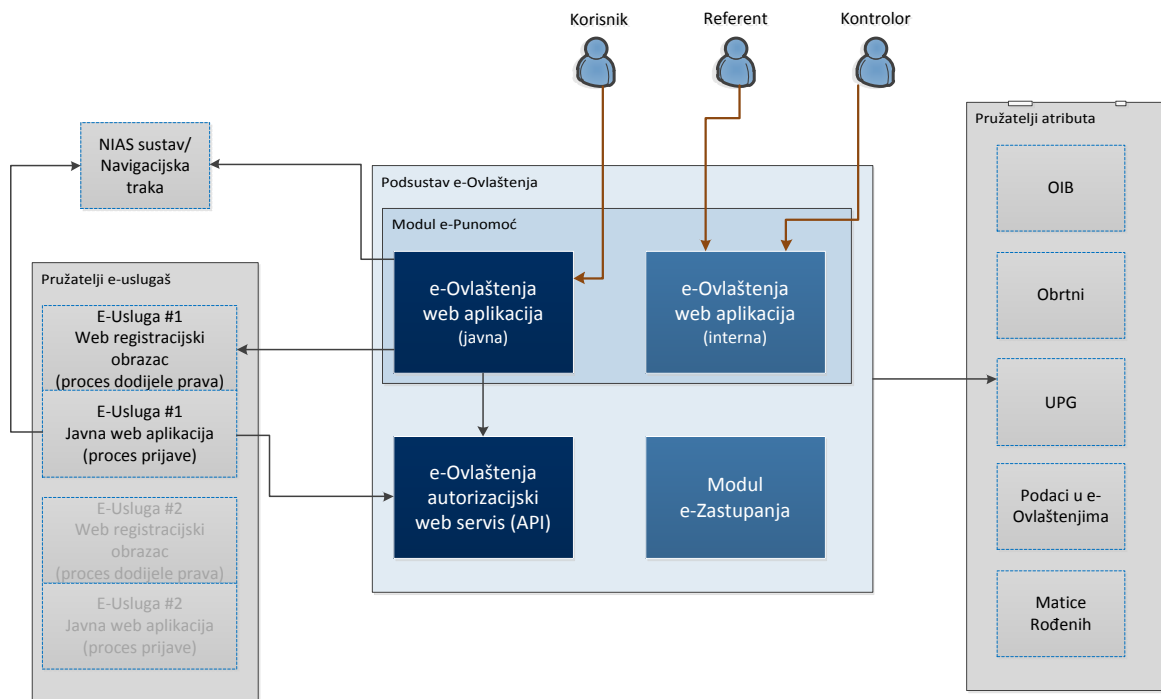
Korisnik

Referent

Kontrolor

NIAS sustav/ Navigacijska traka

Podsustav e-Ovlaštenja

Modul e-Punomoć

e-Ovlaštenja web aplikacija (javna)

e-Ovlaštenja web aplikacija (interna)

e-Ovlaštenja autorizacijski web servis (API)

Modul e-Zastupanja

Pružatelji e-uslugaš

E-Usluga #1 Web registracijski obrazac (proces dodijele prava)

E-Usluga #1 Javna web aplikacija (proces prijave)

E-Usluga #2 Web registracijski obrazac (proces dodijele prava)

E-Usluga #2 Javna web aplikacija (proces prijave)

Pružatelji atributa

OIB

Obrtni

UPG

Podaci u e-Ovlaštenjima

Matice Rođenih